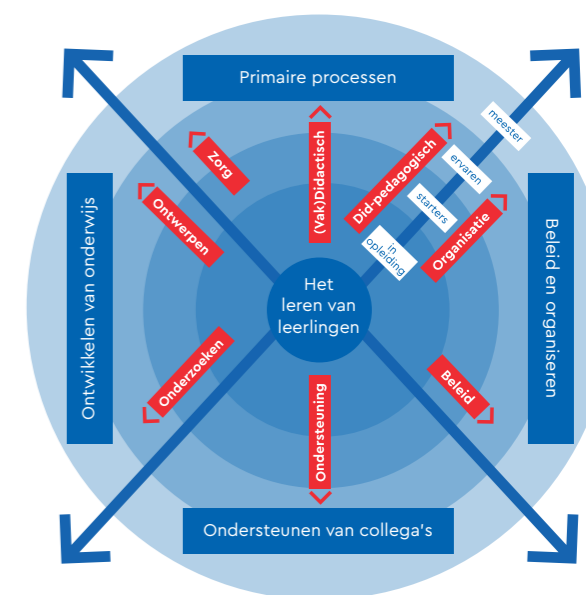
Primaire processen

Ontwikkelen van onderwijs

Beleid en organiseren

Ondersteunen van collega's

Het leren van leerlingen

Zorg

Ontwerpen

(Vak)Didactisch

Did-pedagogisch

Organisatie

Onderzoeken

Ondersteuning

Beleid

meester

ervaren

starters

in opleiding